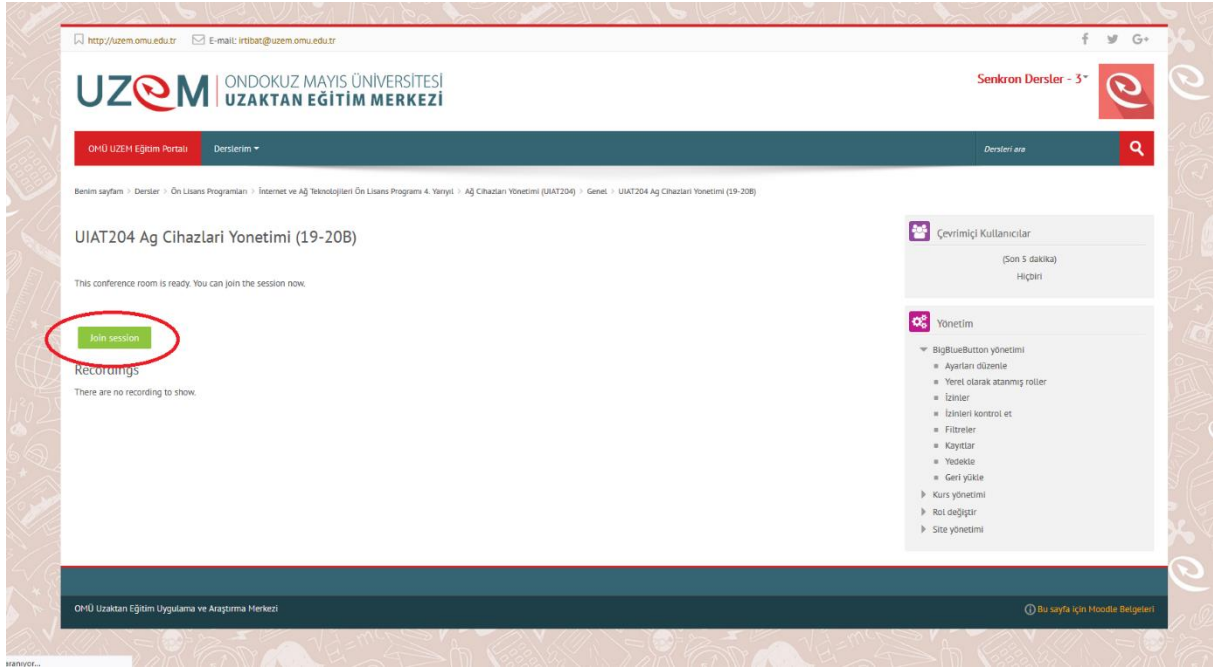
http://uzem.omu.edu.tr  E-mail: irtibat@uzem.omu.edu.tr

UZEM ONDOKUZ MAYIS ÜNİVERSİTESİ UZAKTAN EĞİTİM MERKEZİ

Senkron Dersler - 3

OMÜ UZEM Eğitim Portalı  Derslerim

Dersleri ara

Benim sayfam > Dersler > Ön Lisans Programları > İnternet ve Ağ Teknolojileri Ön Lisans Programı 4. Yarıyıl > Ağ Cihazları Yönetimi (UIAT204) > Genel > UIAT204 Ag Cihazlari Yonetimi (19-20B)

UIAT204 Ag Cihazlari Yonetimi (19-20B)

This conference room is ready. You can join the session now.

Join session

Recordings

There are no recording to show.

Çevrimiçi Kullanıcılar

(Son 5 dakika)
Hiçbiri

Yönetim

BigBlueButton yönetimi
Ayarları düzenle
Yerel olarak atanmış roller
İzinler
İzinleri kontrol et
Filtreler
Kayıtlar
Yedekle
Geri yükle
Kurs yönetimi
Rol değiştir
Site yönetimi

OMÜ Uzaktan Eğitim Uygulama ve Araştırma Merkezi

Bu sayfa için Moodle Belgeleri

aranıyor...